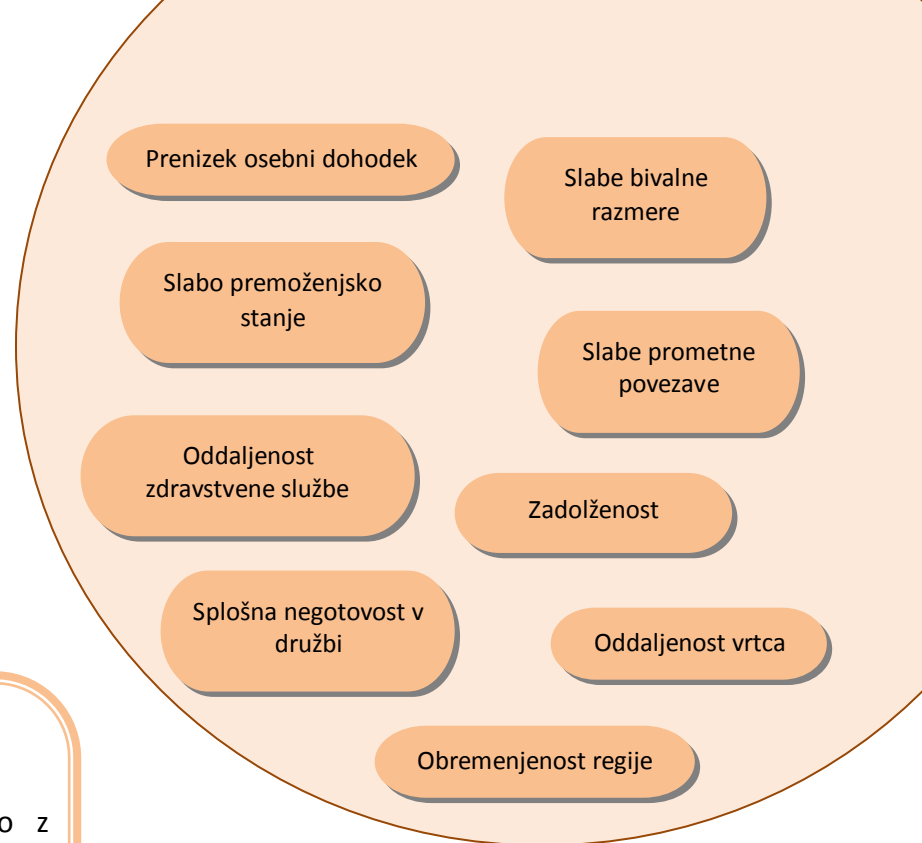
Prenizek osebni dohodek

Slabe bivalne razmere

Slabo premoženjsko stanje

Slabe prometne povezave

Oddaljenost zdravstvene službe

Zadolženost

Splošna negotovost v družbi

Oddaljenost vrtca

Obremenjenost regije

o z